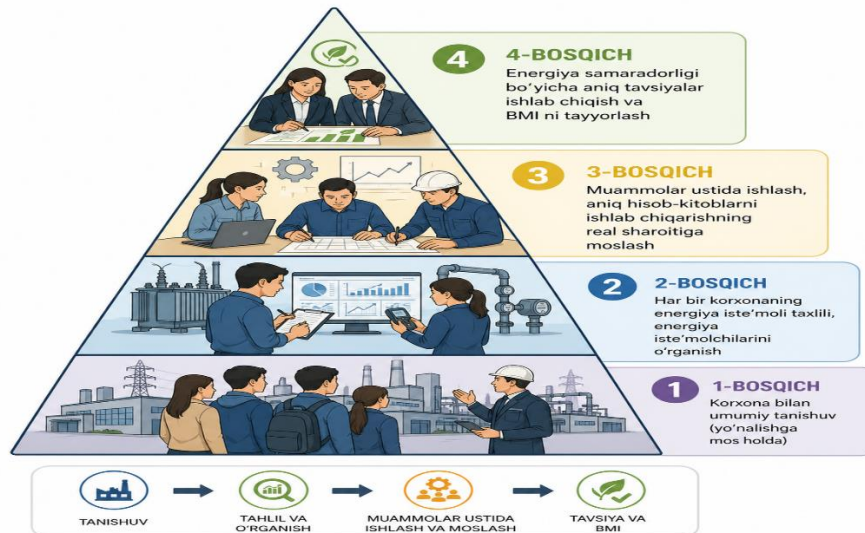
4 4-BOSQICH
Energiya samaradorligi bo‘yicha aniq tavsiyalar ishlab chiqish va BMI ni tayyorlash

3 3-BOSQICH
Muammolar ustida ishlash, aniq hisob-kitoblarni ishlab chiqarishning real sharoitiga moslash

2 2-BOSQICH
Har bir korxonaning energiya iste’moli taxlili, energiya iste’molchilarini o‘rganish

1 1-BOSQICH
Korxona bilan umumiy tanishuv (yo‘nalishga mos holda)

TANISHUV → TAHLIL VA O‘RGANISH → MUAMMOLAR USTIDA ISHLASH VA MOSLASH → TAVSIYA VA BMI